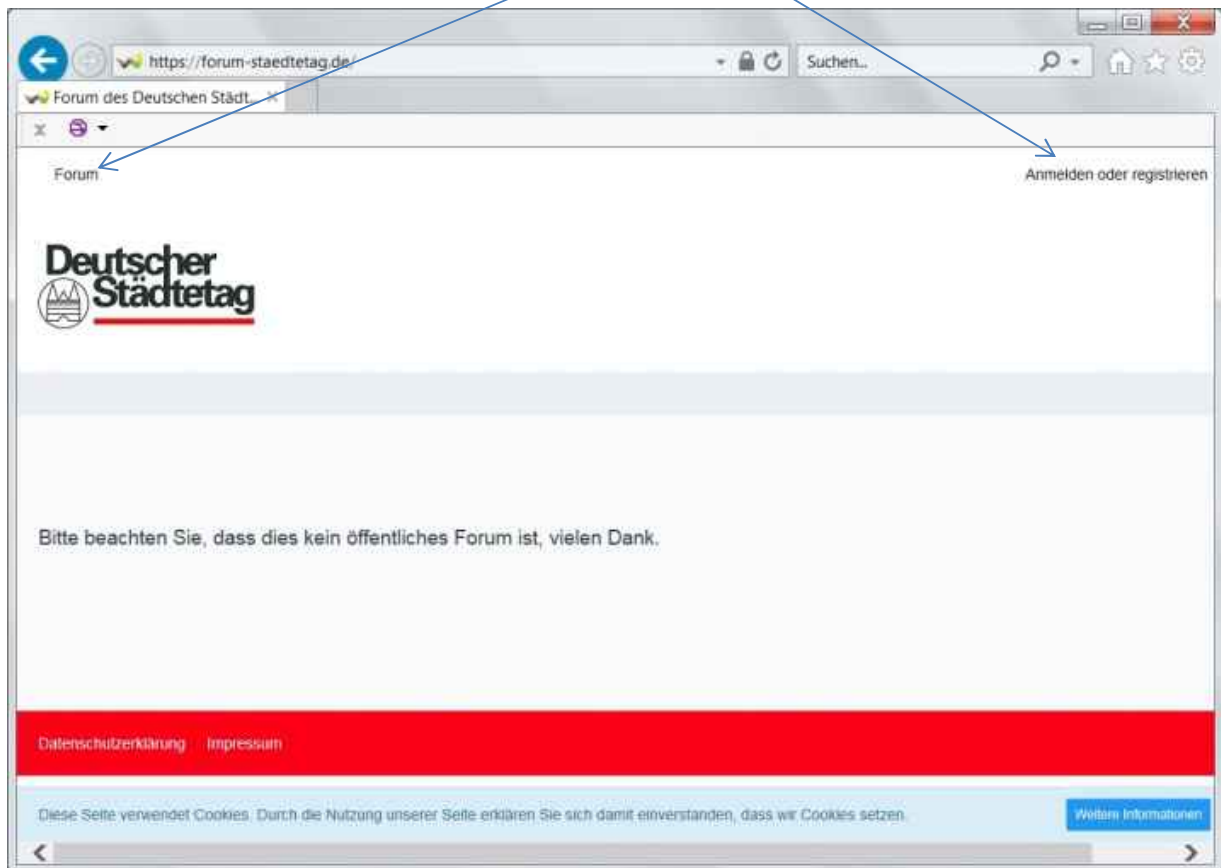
https://forum-staedtetag.de/

Suchen...

Forum des Deutschen Städt...

Forum

Anmelden oder registrieren

Deutscher Städtetag

Bitte beachten Sie, dass dies kein öffentliches Forum ist, vielen Dank.

Datenschutzerklärung Impressum

Diese Seite verwendet Cookies. Durch die Nutzung unserer Seite erklären Sie sich damit einverstanden, dass wir Cookies setzen.

Weitere Informationen